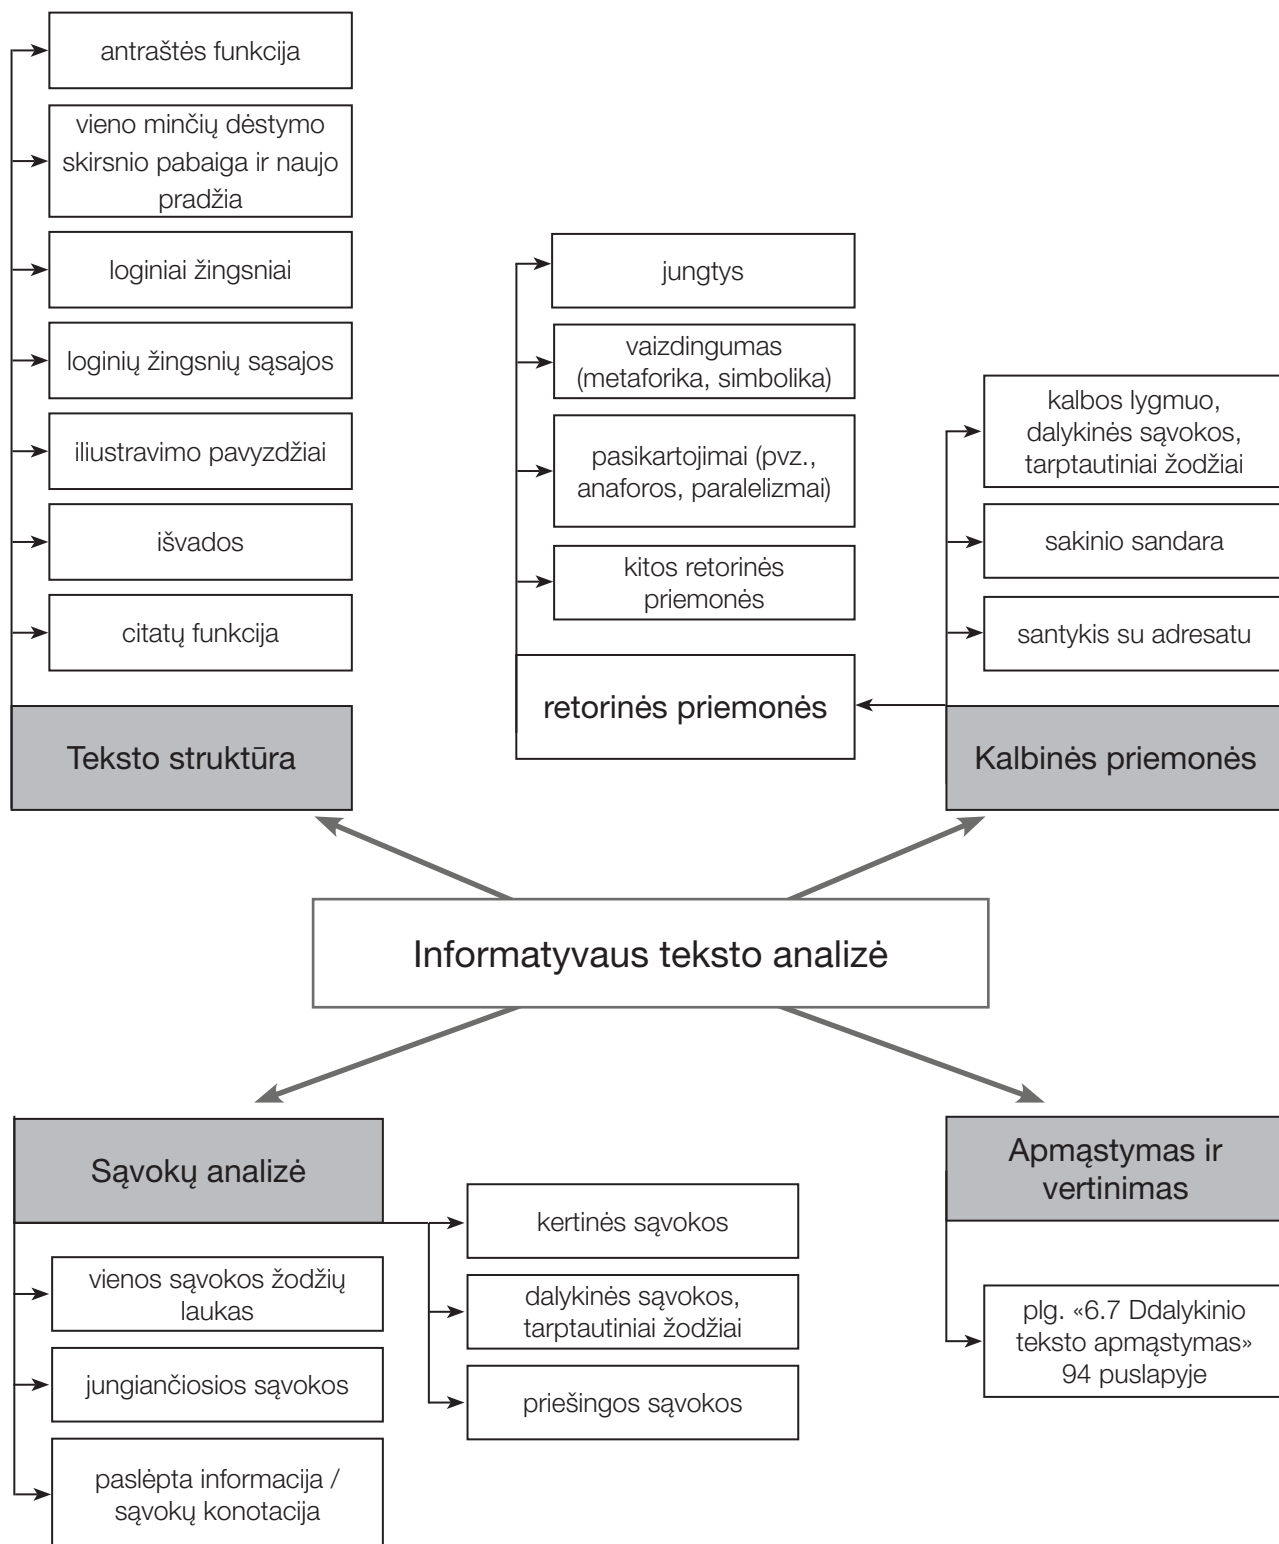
antraštės funkcija

vieno minčių dėstymo skirsnio pabaiga ir naujo pradžia

loginiai žingsniai

loginių žingsnių sąsajos

iliustravimo pavyzdžiai

išvados

citatų funkcija

Teksto struktūra

jungtys

vaizdingumas (metaforika, simbolika)

pasikartojimai (pvz., anaforos, paralelizmai)

kitos retorinės priemonės

retorinės priemonės

kalbos lygmuo, dalykinės sąvokos, tarptautiniai žodžiai

sakinio sandara

santykis su adresatu

Kalbinės priemonės

Informatyvaus teksto analizė

Sąvokų analizė

kertinės sąvokos

dalykinės sąvokos, tarptautiniai žodžiai

priešingos sąvokos

vienos sąvokos žodžių laukas

jungiančiosios sąvokos

paslėpta informacija / sąvokų konotacija

Apmąstymas ir vertinimas

plg. «6.7 Ddalykinio teksto apmąstymas» 94 puslapyje